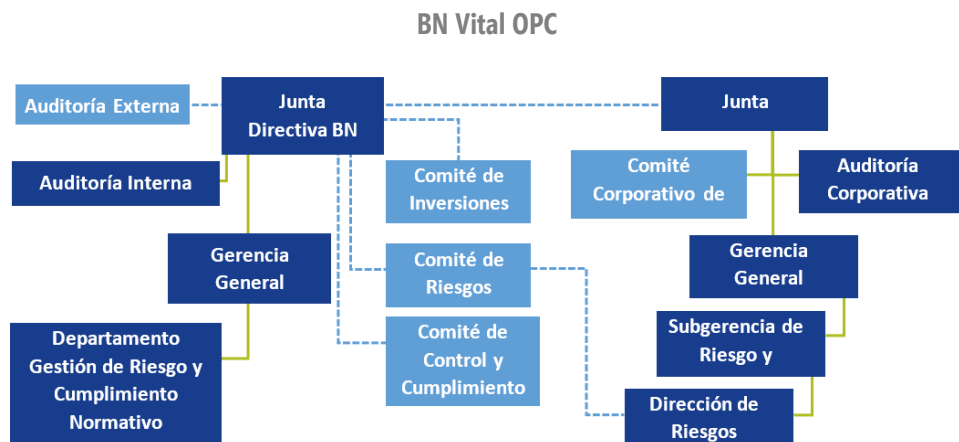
BN Vital OPC

Auditoría Externa

Junta Directiva BN

Junta

Auditoría Interna

Comité de Inversiones

Comité Corporativo de

Auditoría Corporativa

Gerencia General

Comité de Riesgos

Gerencia General

Subgerencia de Riesgo y

Departamento Gestión de Riesgo y Cumplimiento Normativo

Comité de Control y Cumplimiento

Dirección de Riesgos